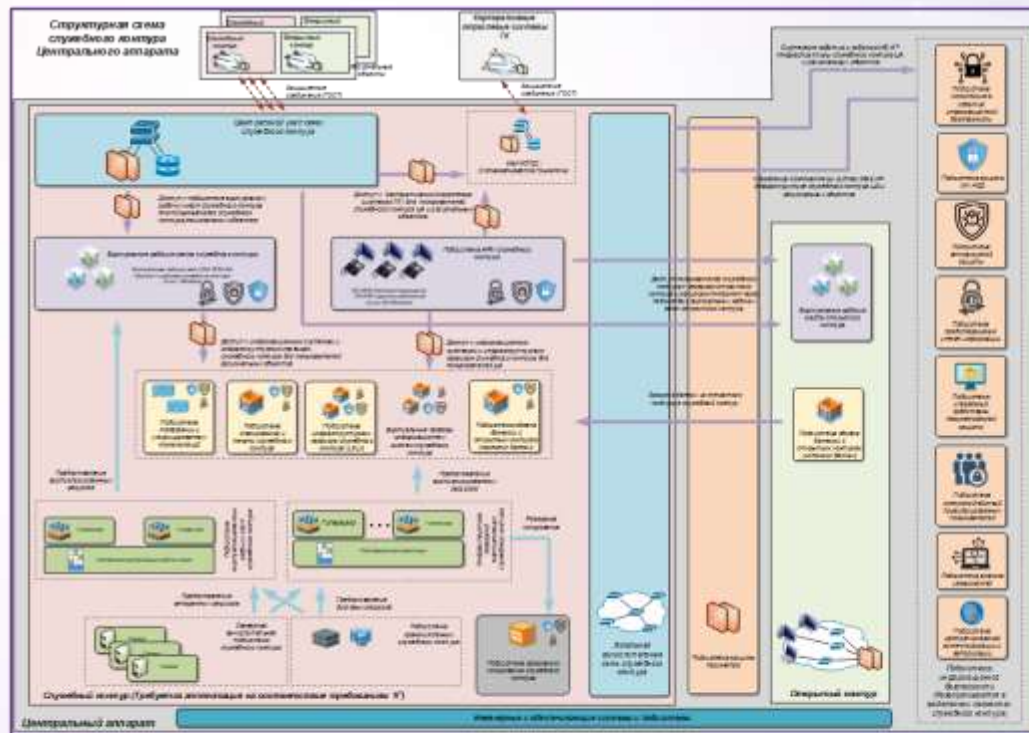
Структурная схема служебного контура Центрального аппарата

Корпоративные переносные средства

Центр обработки данных служебного контура

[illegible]

Виртуализация рабочих мест служебного контура

Подсистема АРМ служебного контура

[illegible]

Служебный контур (требования регламентированы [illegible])

Открытый контур

Центральный аппарат

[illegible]

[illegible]